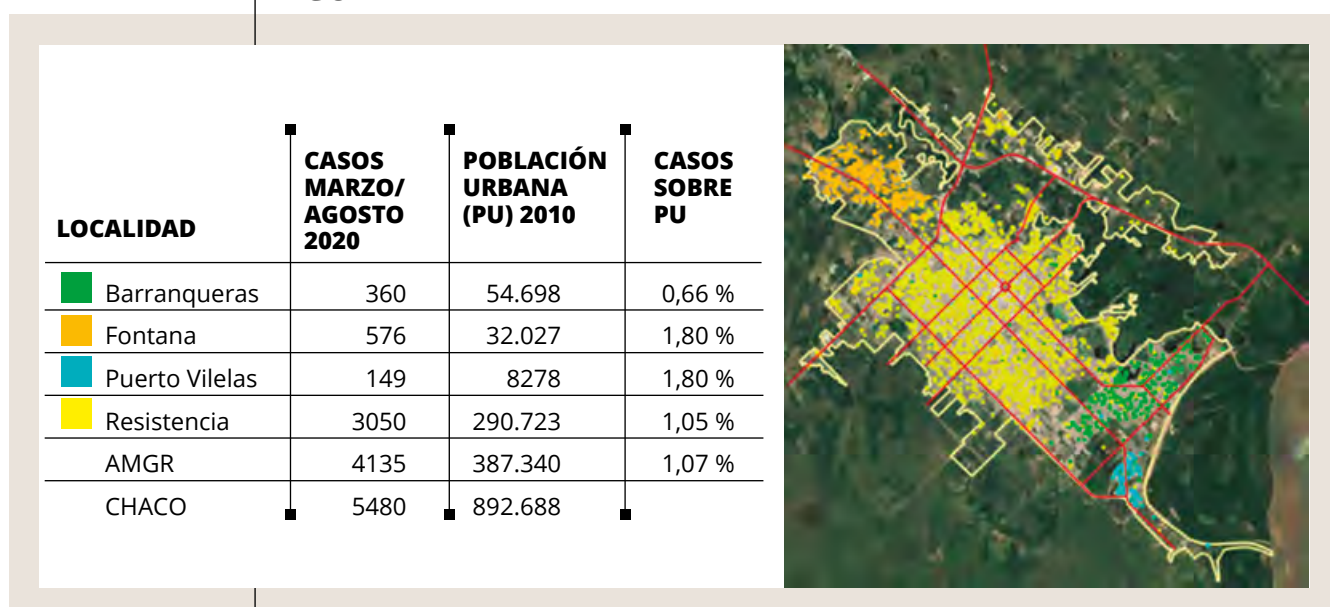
| LOCALIDAD | CASOS MARZO/ AGOSTO 2020 | POBLACIÓN URBANA (PU) 2010 | CASOS SOBRE PU |
|---|---|---|---|
| Barranqueras | 360 | 54.698 | 0,66 % |
| Fontana | 576 | 32.027 | 1,80 % |
| Puerto Vilelas | 149 | 8278 | 1,80 % |
| Resistencia | 3050 | 290.723 | 1,05 % |
| AMGR | 4135 | 387.340 | 1,07 % |
| CHACO | 5480 | 892.688 | |